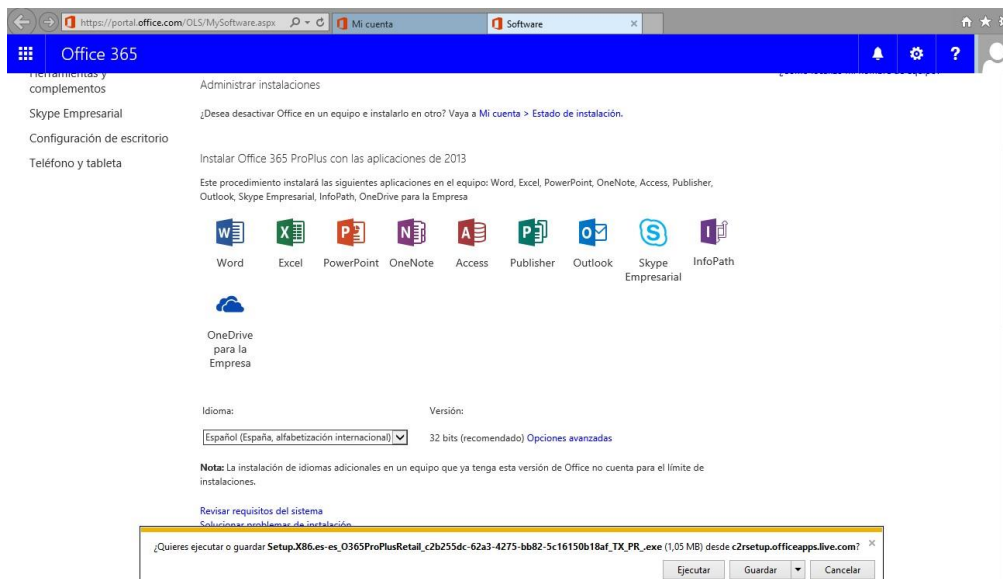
https://portal.office.com/OLS/MySoftware.aspx
Mi cuenta
Software

Office 365

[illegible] complementos
Skype Empresarial
Configuración de escritorio
Teléfono y tableta

Administrar instalaciones

¿Desea desactivar Office en un equipo e instalarlo en otro? Vaya a Mi cuenta > Estado de instalación.

Instalar Office 365 ProPlus con las aplicaciones de 2013

Este procedimiento instalará las siguientes aplicaciones en el equipo: Word, Excel, PowerPoint, OneNote, Access, Publisher, Outlook, Skype Empresarial, InfoPath, OneDrive para la Empresa

Word
Excel
PowerPoint
OneNote
Access
Publisher
Outlook
Skype Empresarial
InfoPath
OneDrive para la Empresa

Idioma:
Español (España, alfabetización internacional)

Versión:
32 bits (recomendado) Opciones avanzadas

Nota: La instalación de idiomas adicionales en un equipo que ya tenga esta versión de Office no cuenta para el límite de instalaciones.

Revisar requisitos del sistema
Solucionar problemas de instalación

¿Quieres ejecutar o guardar Setup.X86.es-es_O365ProPlusRetail_c2b255dc-62a3-4275-bb82-5c16150b18af_TX_PR_.exe (1,05 MB) desde c2rsetup.officeapps.live.com?

Ejecutar
Guardar
Cancelar